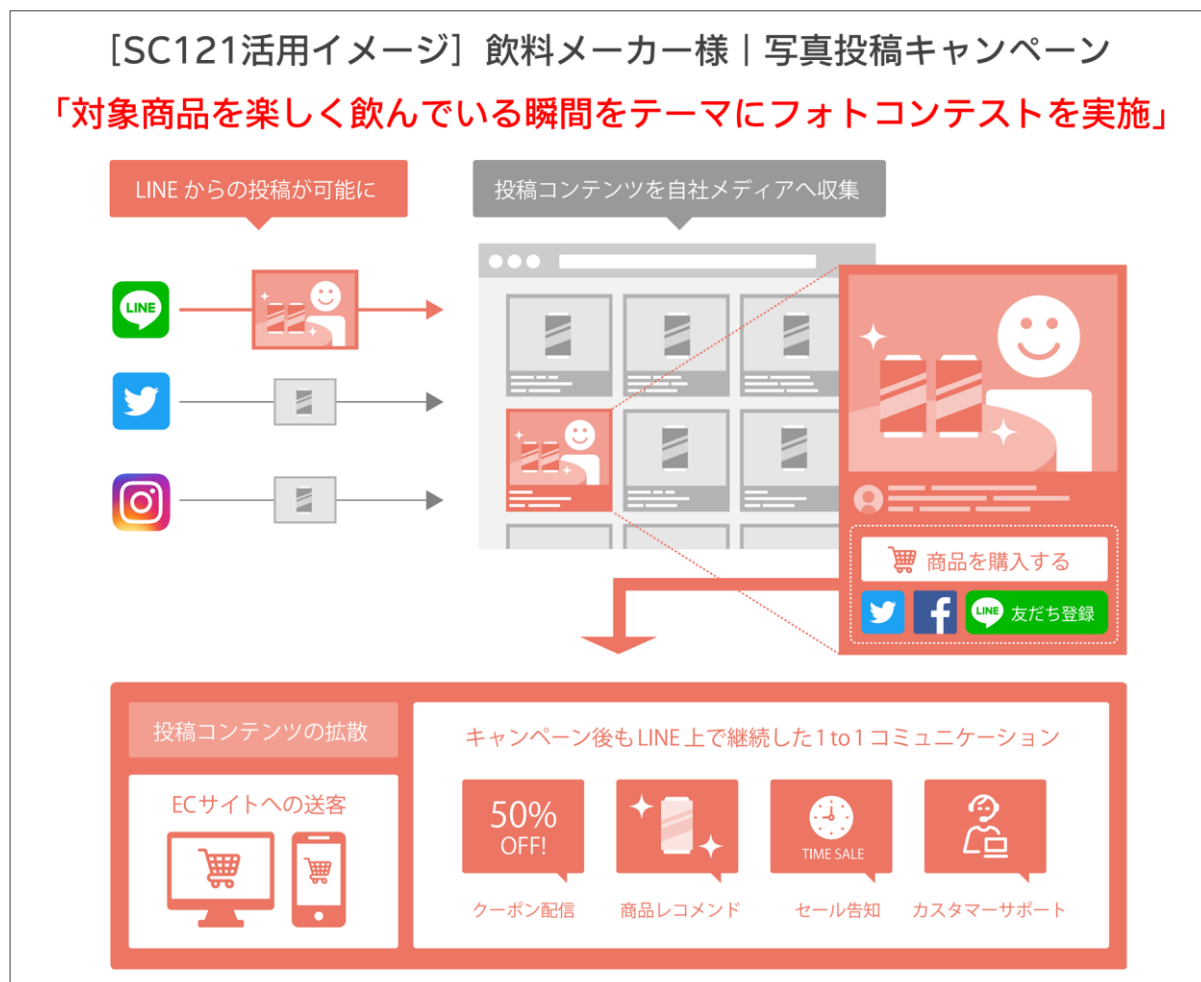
［SC121活用イメージ］飲料メーカー様｜写真投稿キャンペーン

「対象商品を楽しく飲んでいる瞬間をテーマにフォトコンテストを実施」

LINE からの投稿が可能に

投稿コンテンツを自社メディアへ収集

LINE

商品を購入する

LINE 友だち登録

投稿コンテンツの拡散

ECサイトへの送客

キャンペーン後もLINE上で継続した1to1コミュニケーション

50% OFF!

クーポン配信

商品レコメンド

TIME SALE

セール告知

カスタマーサポート